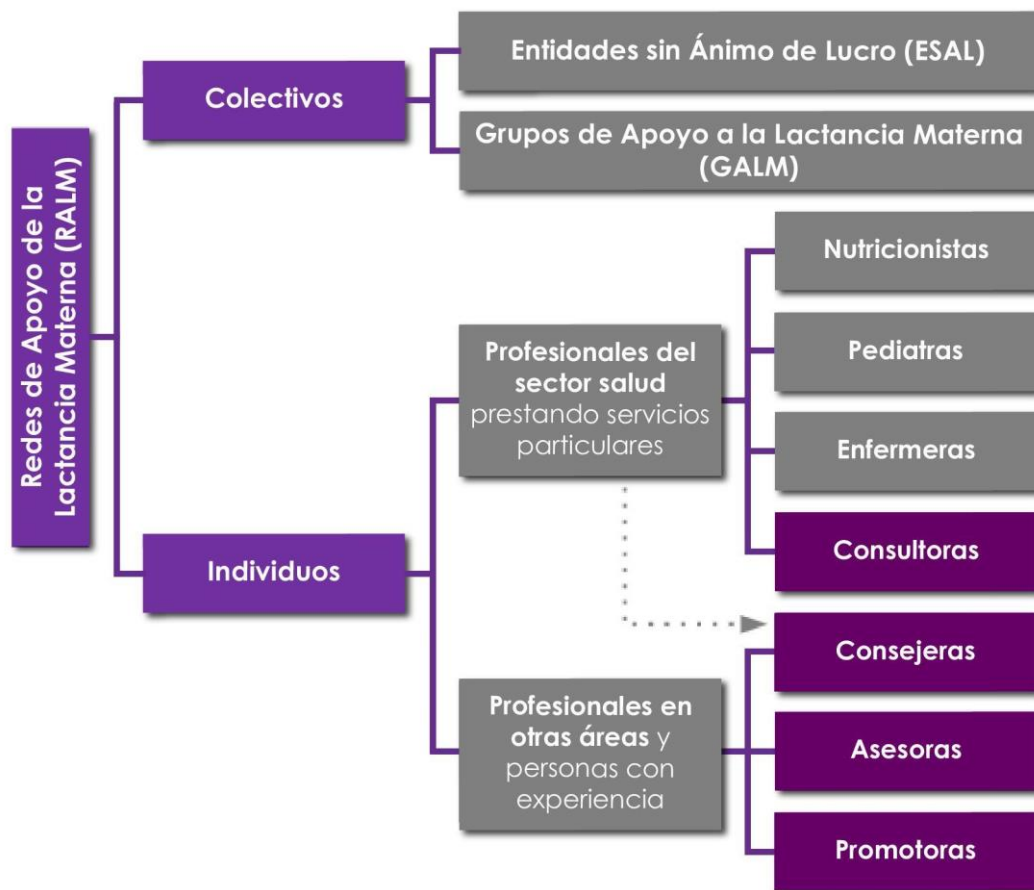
Redes de Apoyo de la Lactancia Materna (RALM)

Colectivos

Entidades sin Ánimo de Lucro (ESAL)

Grupos de Apoyo a la Lactancia Materna (GALM)

Individuos

Profesionales del sector salud prestando servicios particulares

Nutricionistas

Pediatras

Enfermeras

Consultoras

Profesionales en otras áreas y personas con experiencia

Consejeras

Asesoras

Promotoras